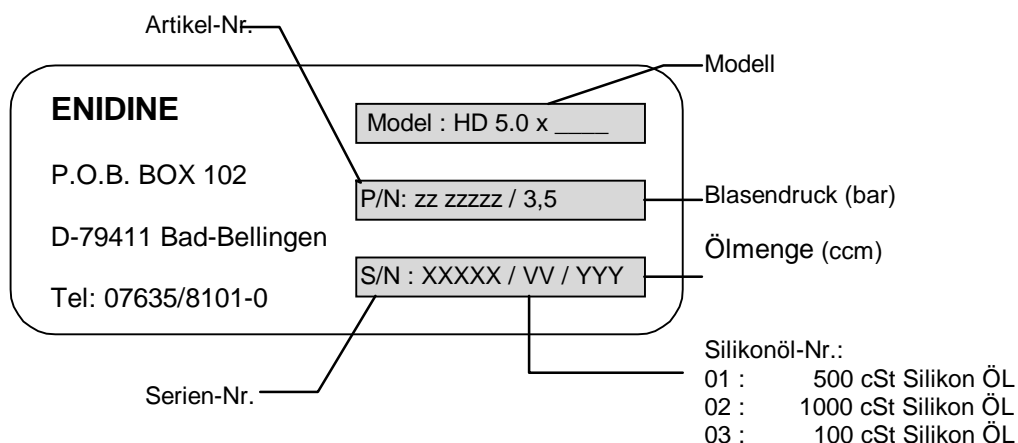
Artikel-Nr.

Modell

ENIDINE

Model : HD 5.0 x ____

P.O.B. BOX 102

P/N: zz zzzzz / 3,5

Blasendruck (bar)

D-79411 Bad-Bellingen

Ölmenge (ccm)

S/N : XXXXX / VV / YYY

Tel: 07635/8101-0

Serien-Nr.

Silikonöl-Nr.:
01 : 500 cSt Silikon ÖL
02 : 1000 cSt Silikon ÖL
03 : 100 cSt Silikon ÖL